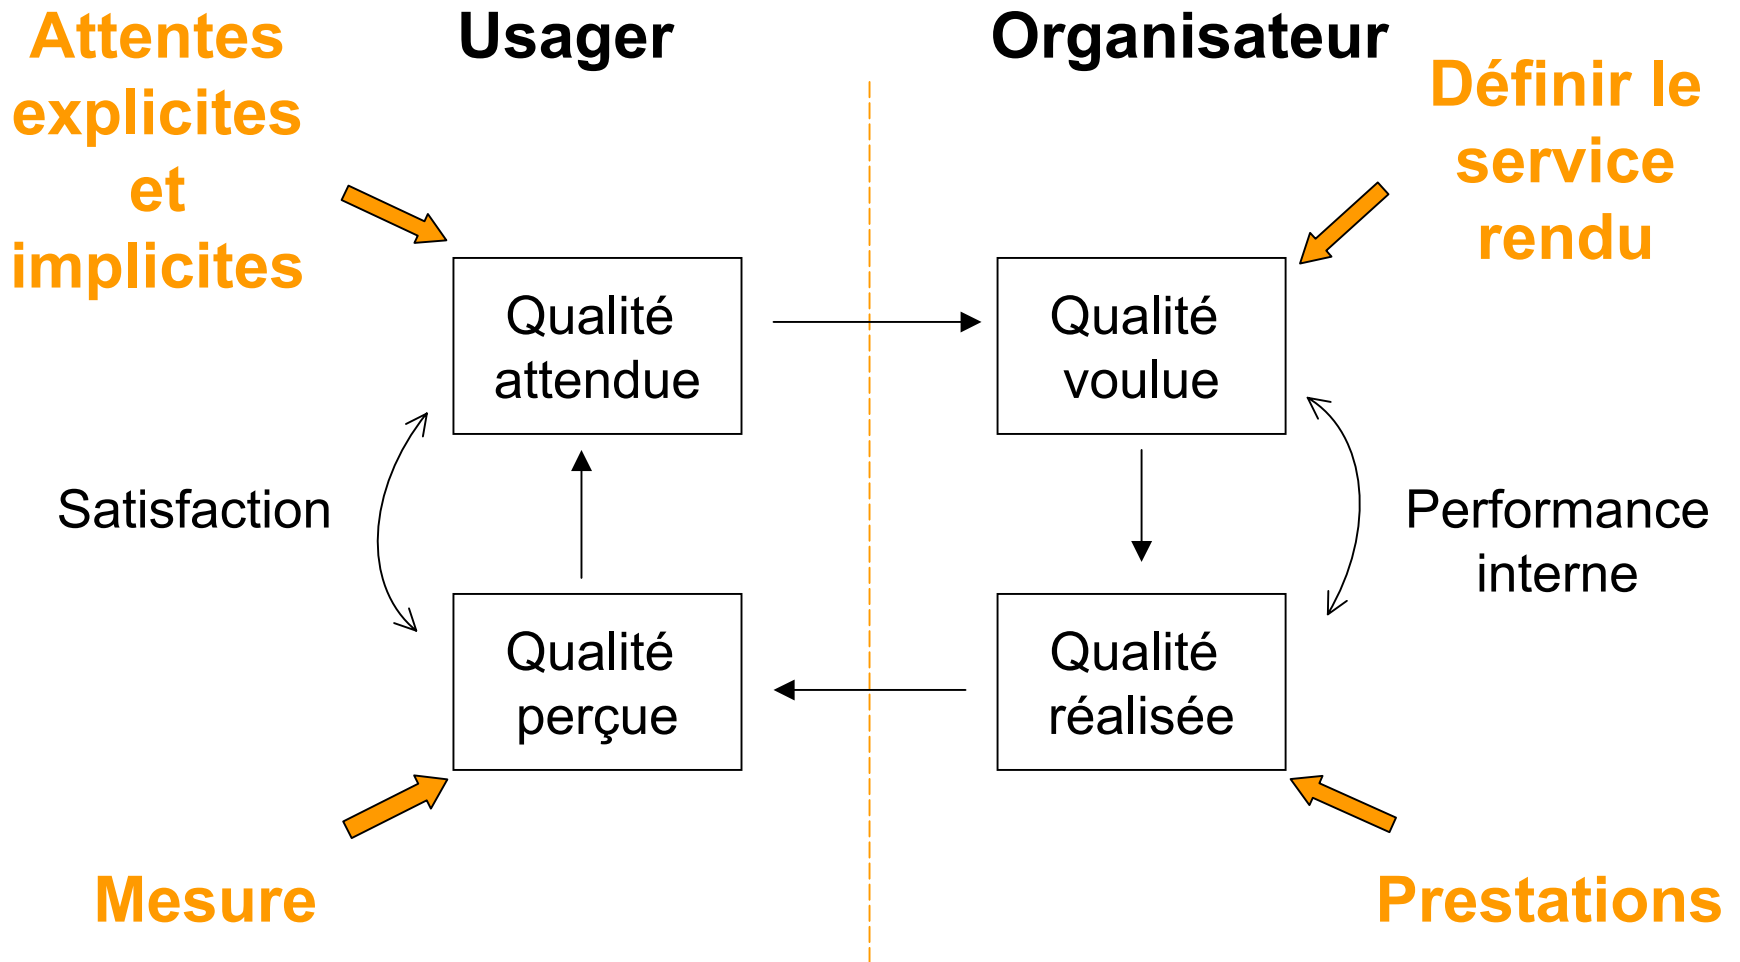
Attentes explicites et implicites

Usager

Organisateur

Définir le service rendu

Qualité attendue

Qualité voulue

Satisfaction

Performance interne

Qualité perçue

Qualité réalisée

Mesure

Prestations